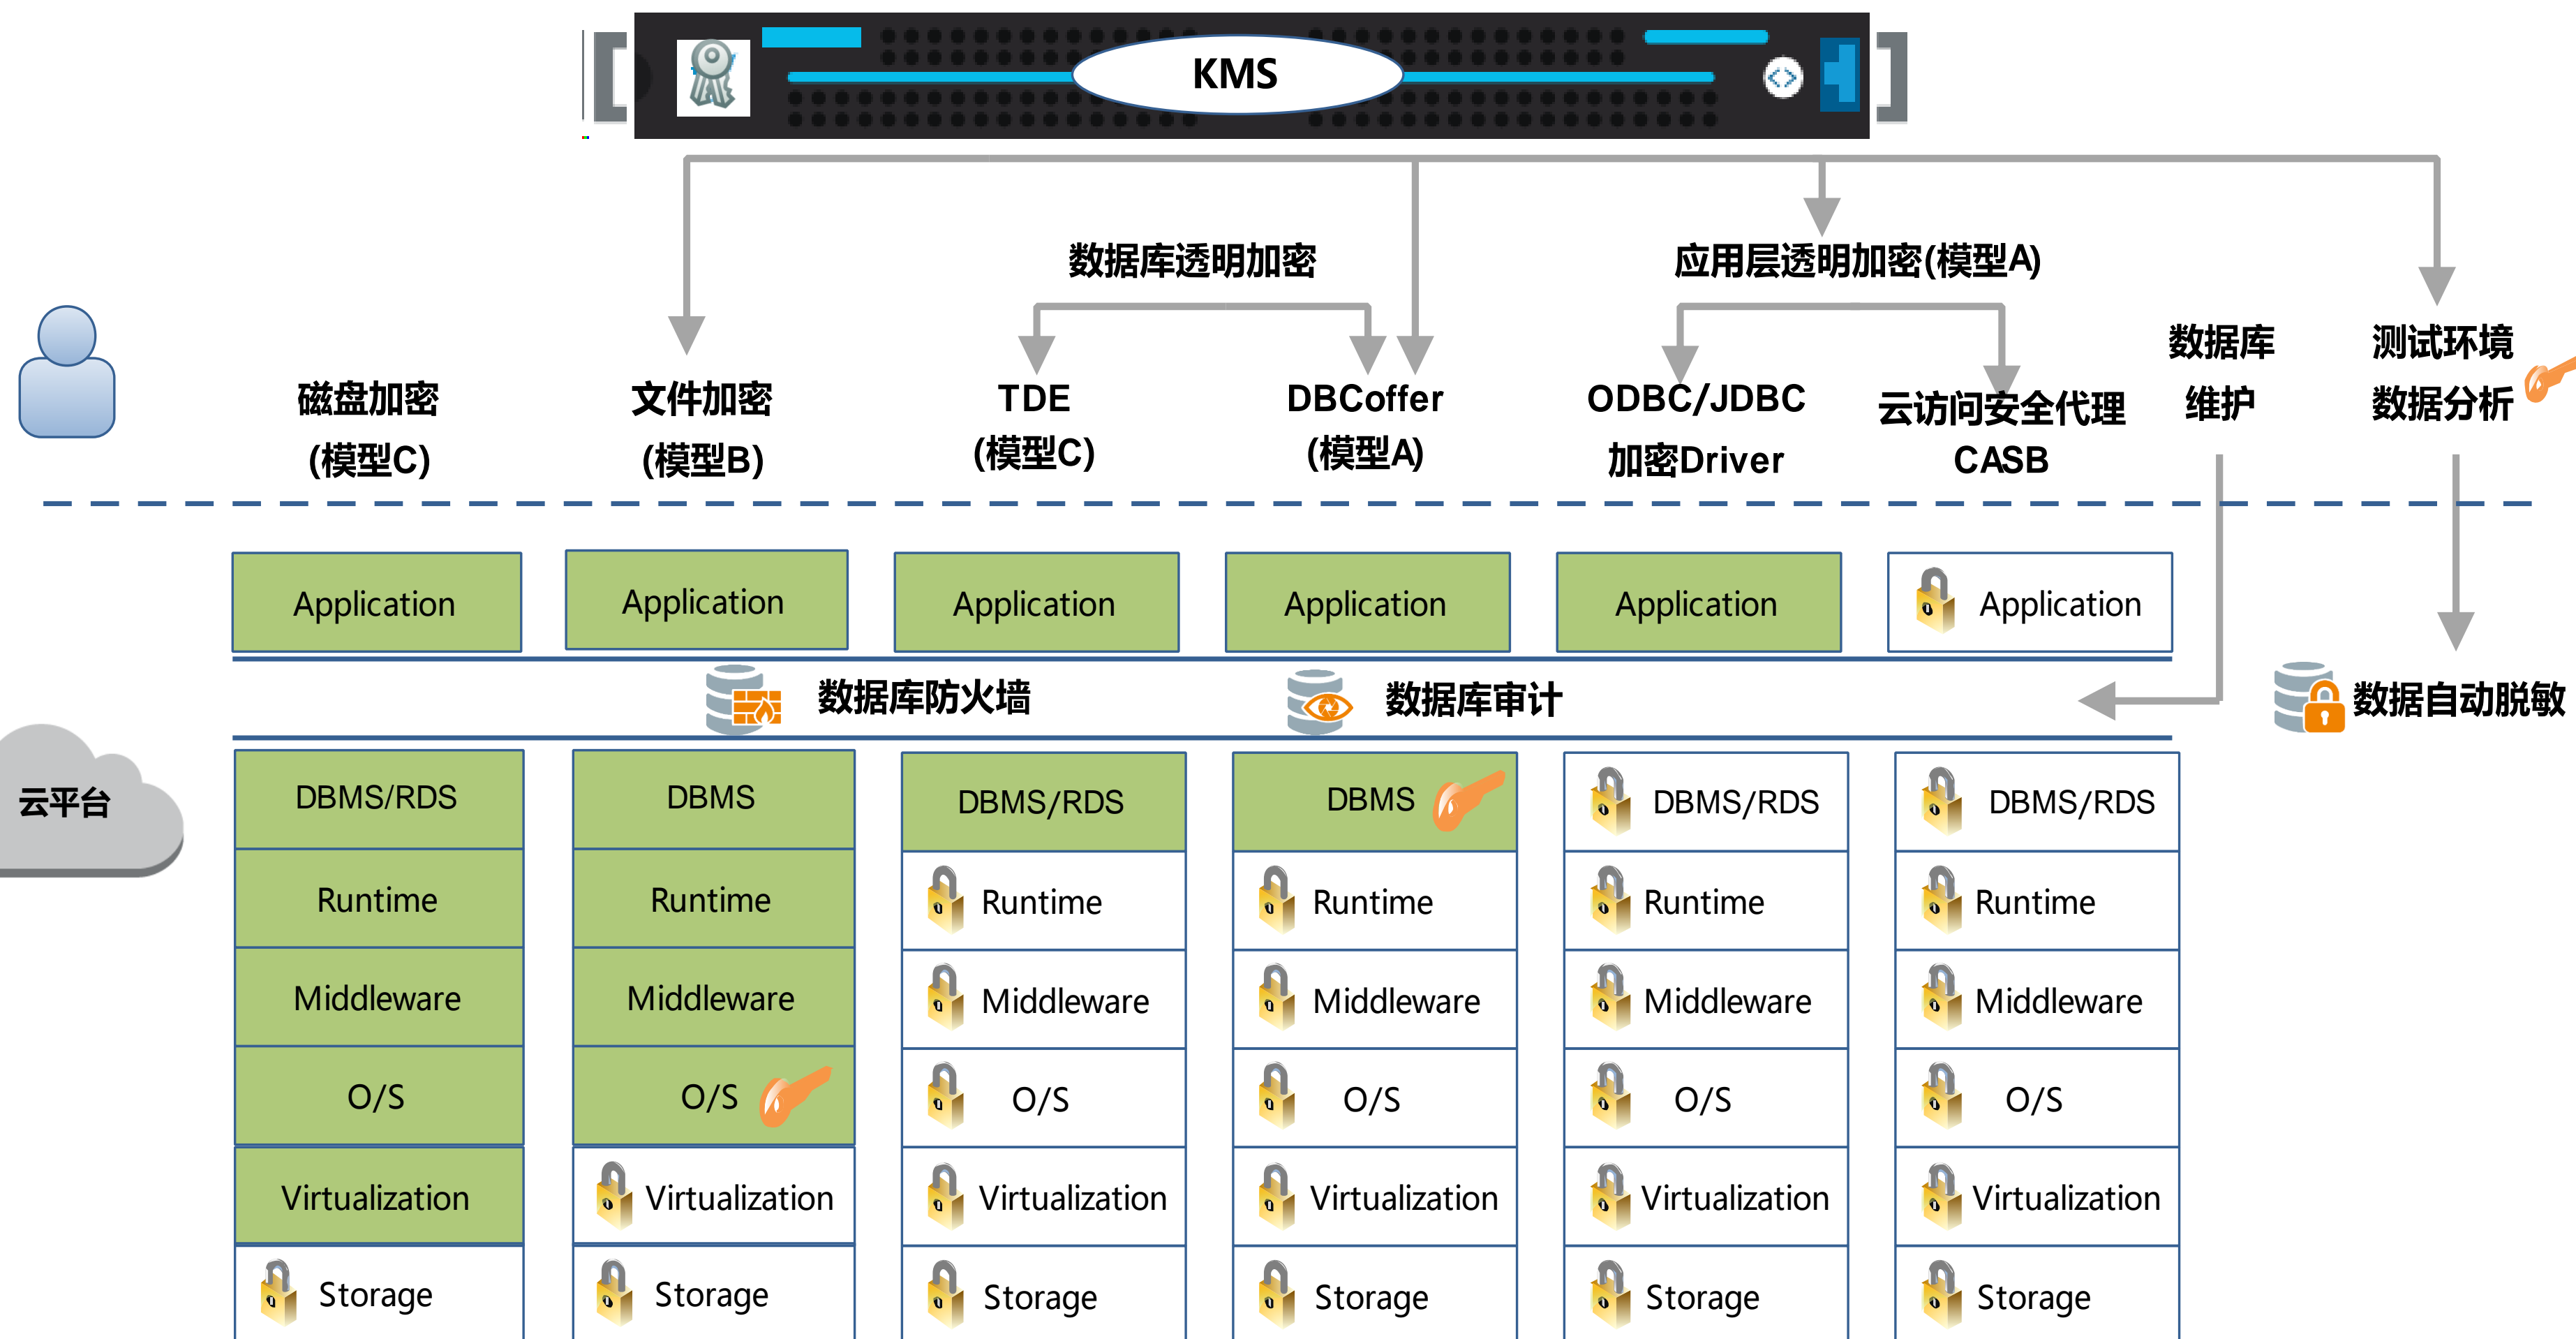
KMS

数据库透明加密

应用层透明加密(模型A)

磁盘加密 (模型C)

文件加密 (模型B)

TDE (模型C)

DBCoffer (模型A)

ODBC/JDBC 加密Driver

云访问安全代理 CASB

数据库 维护

测试环境 数据分析

| Application | Application | Application | Application | Application | Application |
|---|---|---|---|---|---|

数据库防火墙

数据库审计

数据自动脱敏

云平台

| DBMS/RDS | DBMS | DBMS/RDS | DBMS | DBMS/RDS | DBMS/RDS |
|---|---|---|---|---|---|
| Runtime | Runtime | Runtime | Runtime | Runtime | Runtime |
| Middleware | Middleware | Middleware | Middleware | Middleware | Middleware |
| O/S | O/S | O/S | O/S | O/S | O/S |
| Virtualization | Virtualization | Virtualization | Virtualization | Virtualization | Virtualization |
| Storage | Storage | Storage | Storage | Storage | Storage |